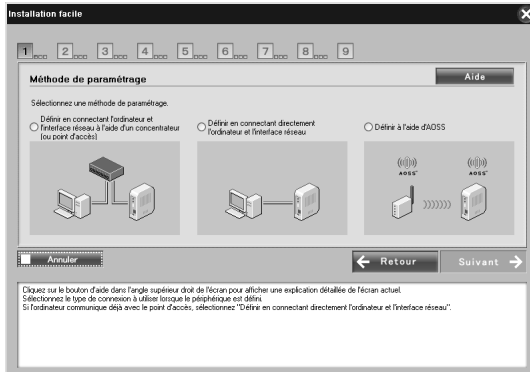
Installation facile

1 2 3 4 5 6 7 8 9

Méthode de paramétrage

Aide

Sélectionnez une méthode de paramétrage.

Définir en connectant l'ordinateur et l'interface réseau à l'aide d'un concentrateur (ou point d'accès)

Définir en connectant directement l'ordinateur et l'interface réseau

Définir à l'aide d'AOSS

AOSS

AOSS

Annuler

Retour

Suivant

Cliquez sur le bouton d'aide dans l'angle supérieur droit de l'écran pour afficher une explication détaillée de l'écran actuel.
Sélectionnez le type de connexion à utiliser lorsque le périphérique est défini.
Si l'ordinateur communique déjà avec le point d'accès, sélectionnez "Définir en connectant directement l'ordinateur et l'interface réseau".